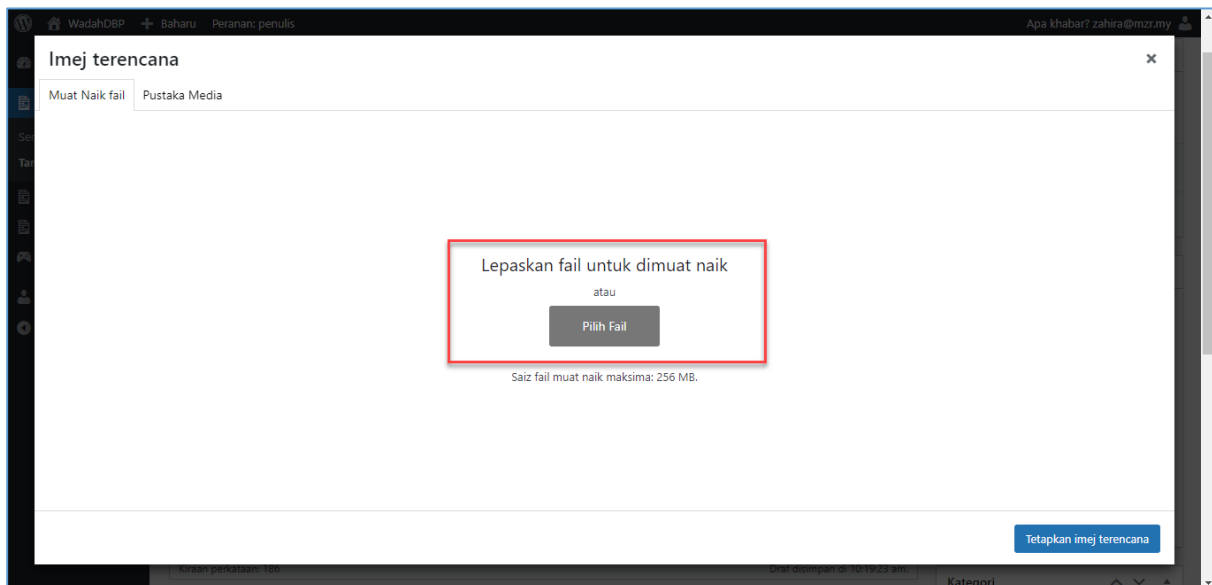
WadahDBP + Baharu Peranan: penulis

Apa khabar? zahira@mzr.my

Imej terencana

×

Muat Naik fail

Pustaka Media

Lepaskan fail untuk dimuat naik

atau

Pilih Fail

Saiz fail muat naik maksima: 256 MB.

Tetapkan imej terencana

Kiraan perkataan: 186

Draf disimpan di 10:19:23 am.

Kategori